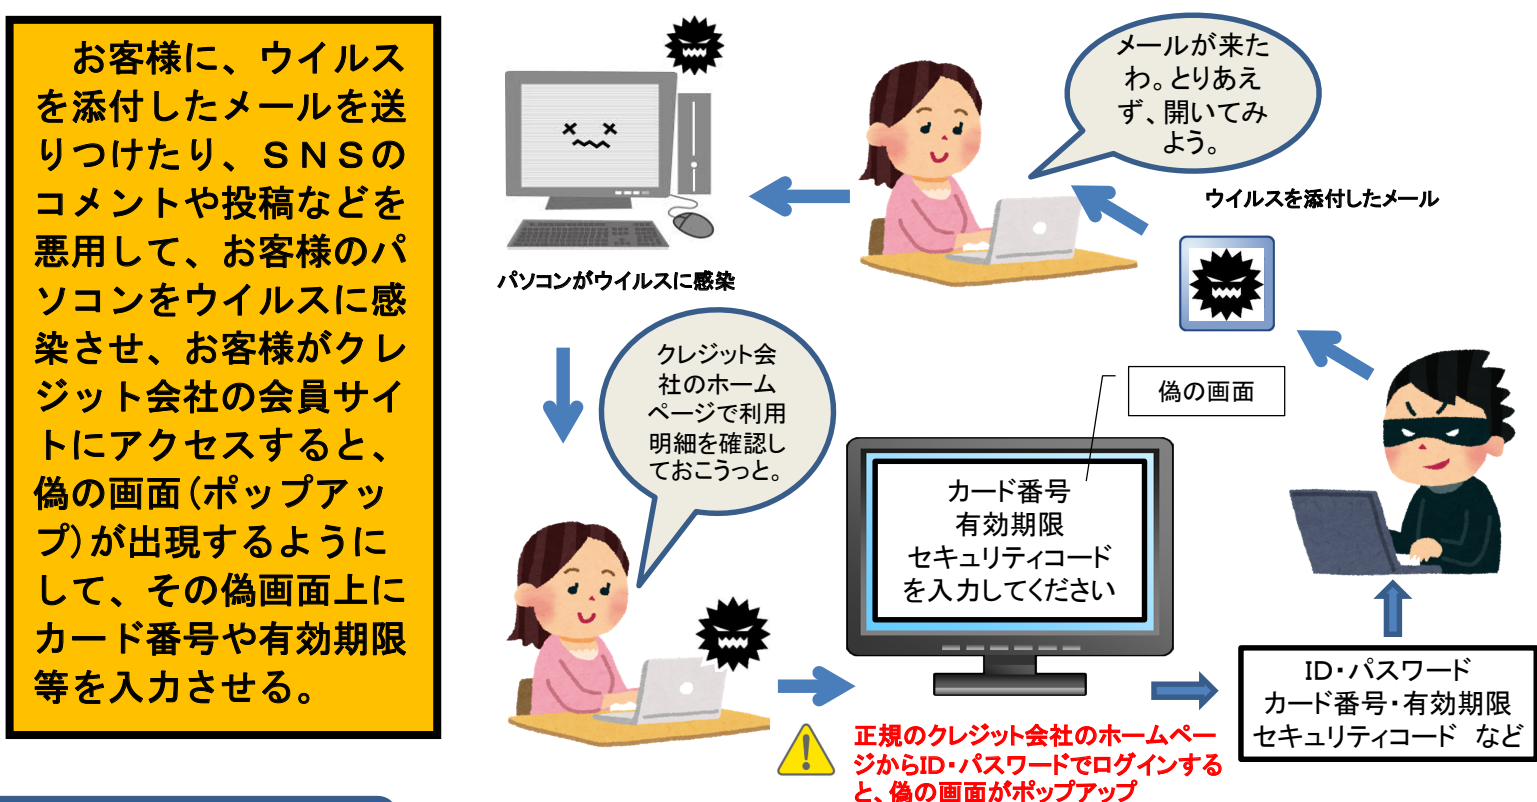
お客様に、ウイルスを添付したメールを送りつけたり、ＳＮＳのコメントや投稿などを悪用して、お客様のパソコンをウイルスに感染させ、お客様がクレジット会社の会員サイトにアクセスすると、偽の画面（ポップアップ）が出現するようにして、その偽画面上にカード番号や有効期限等を入力させる。

メールが来たわ。とりあえず、開いてみよう。

ウイルスを添付したメール

パソコンがウイルスに感染

クレジット会社のホームページで利用明細を確認しておこうっと。

偽の画面

カード番号
有効期限
セキュリティコード
を入力してください

ID・パスワード
カード番号・有効期限
セキュリティコード　など

正規のクレジット会社のホームページからID・パスワードでログインすると、偽の画面がポップアップ